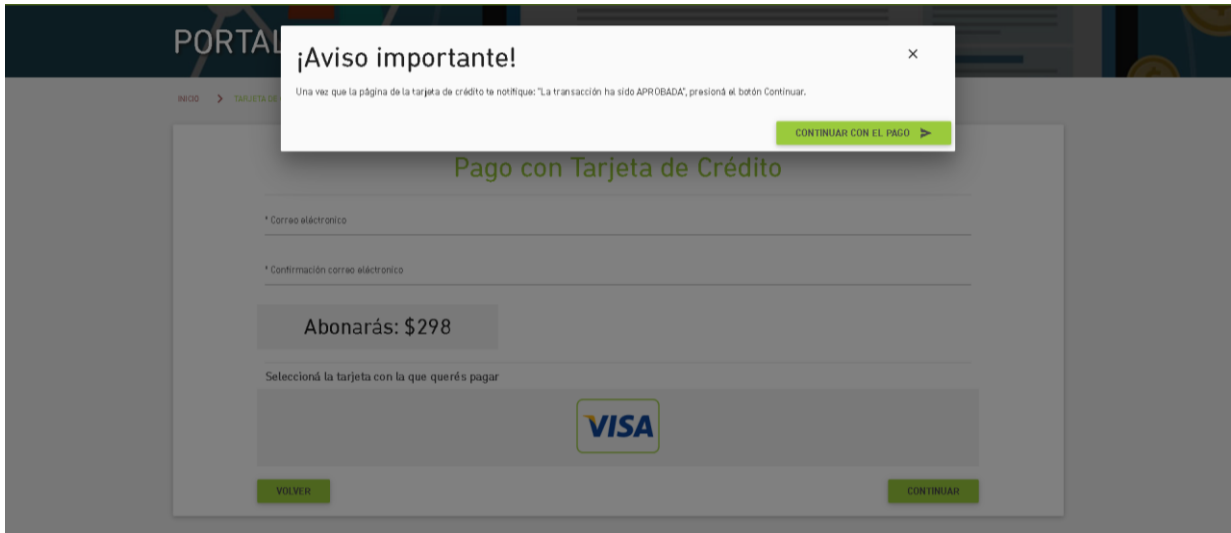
PORTAL

INICIO > TARJETA DE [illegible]

¡Aviso importante!

×

Una vez que la página de la tarjeta de crédito te notifique: "La transacción ha sido APROBADA", presioná el botón Continuar.

CONTINUAR CON EL PAGO

Pago con Tarjeta de Crédito

* Correo electrónico

* Confirmación correo electrónico

Abonarás: $298

Seleccioná la tarjeta con la que querés pagar

VISA

VOLVER

CONTINUAR